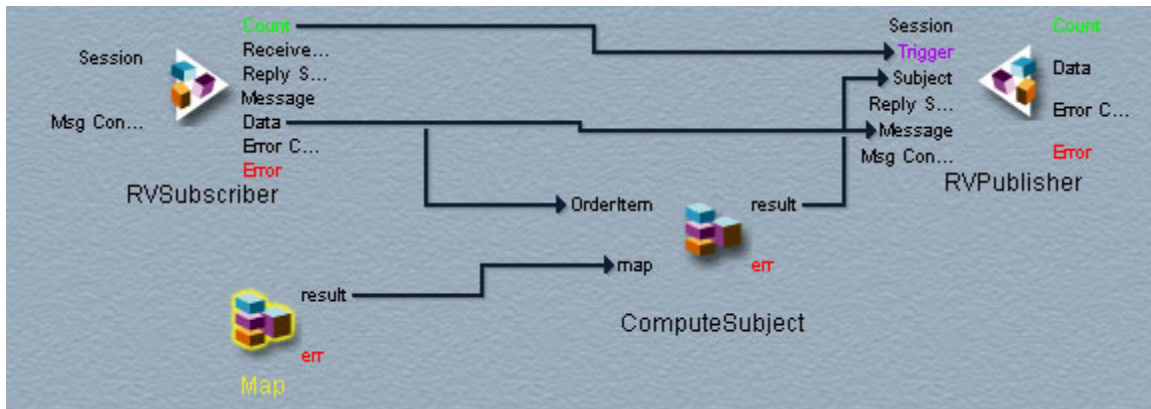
Session

Msg Con...

Count
Receive...
Reply S...
Message
Data
Error C...
Error

RVSubscriber

Session
Trigger
Subject
Reply S...
Message
Msg Con...

Count
Data
Error C...
Error

RVPublisher

OrderItem
map
result
err

ComputeSubject

result
err

Map